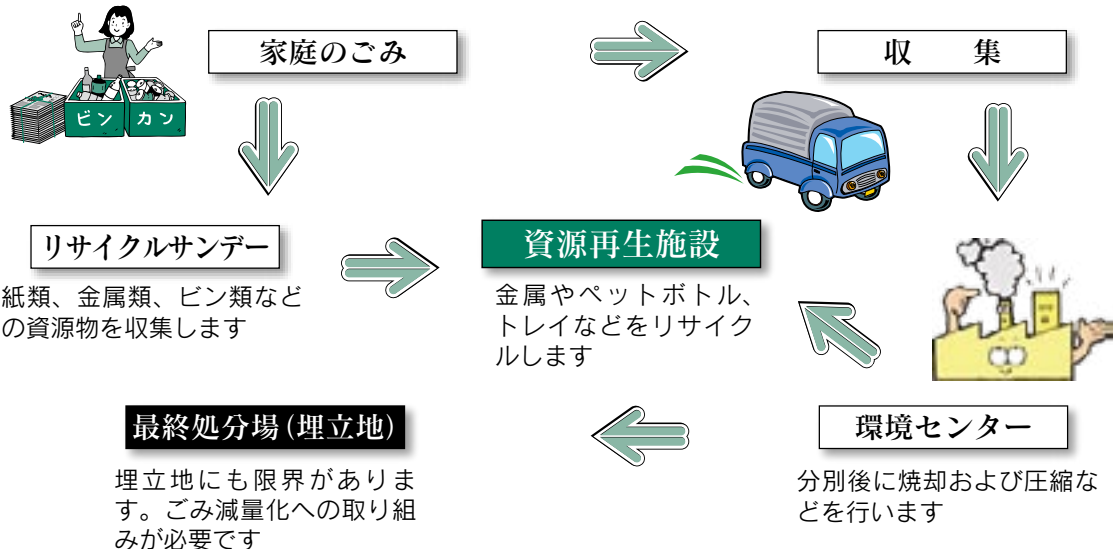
ビン カン

家庭のごみ

収　集

リサイクルサンデー

紙類、金属類、ビン類などの資源物を収集します

資源再生施設

金属やペットボトル、トレイなどをリサイクルします

最終処分場(埋立地)

埋立地にも限界があります。ごみ減量化への取り組みが必要です

環境センター

分別後に焼却および圧縮などを行います